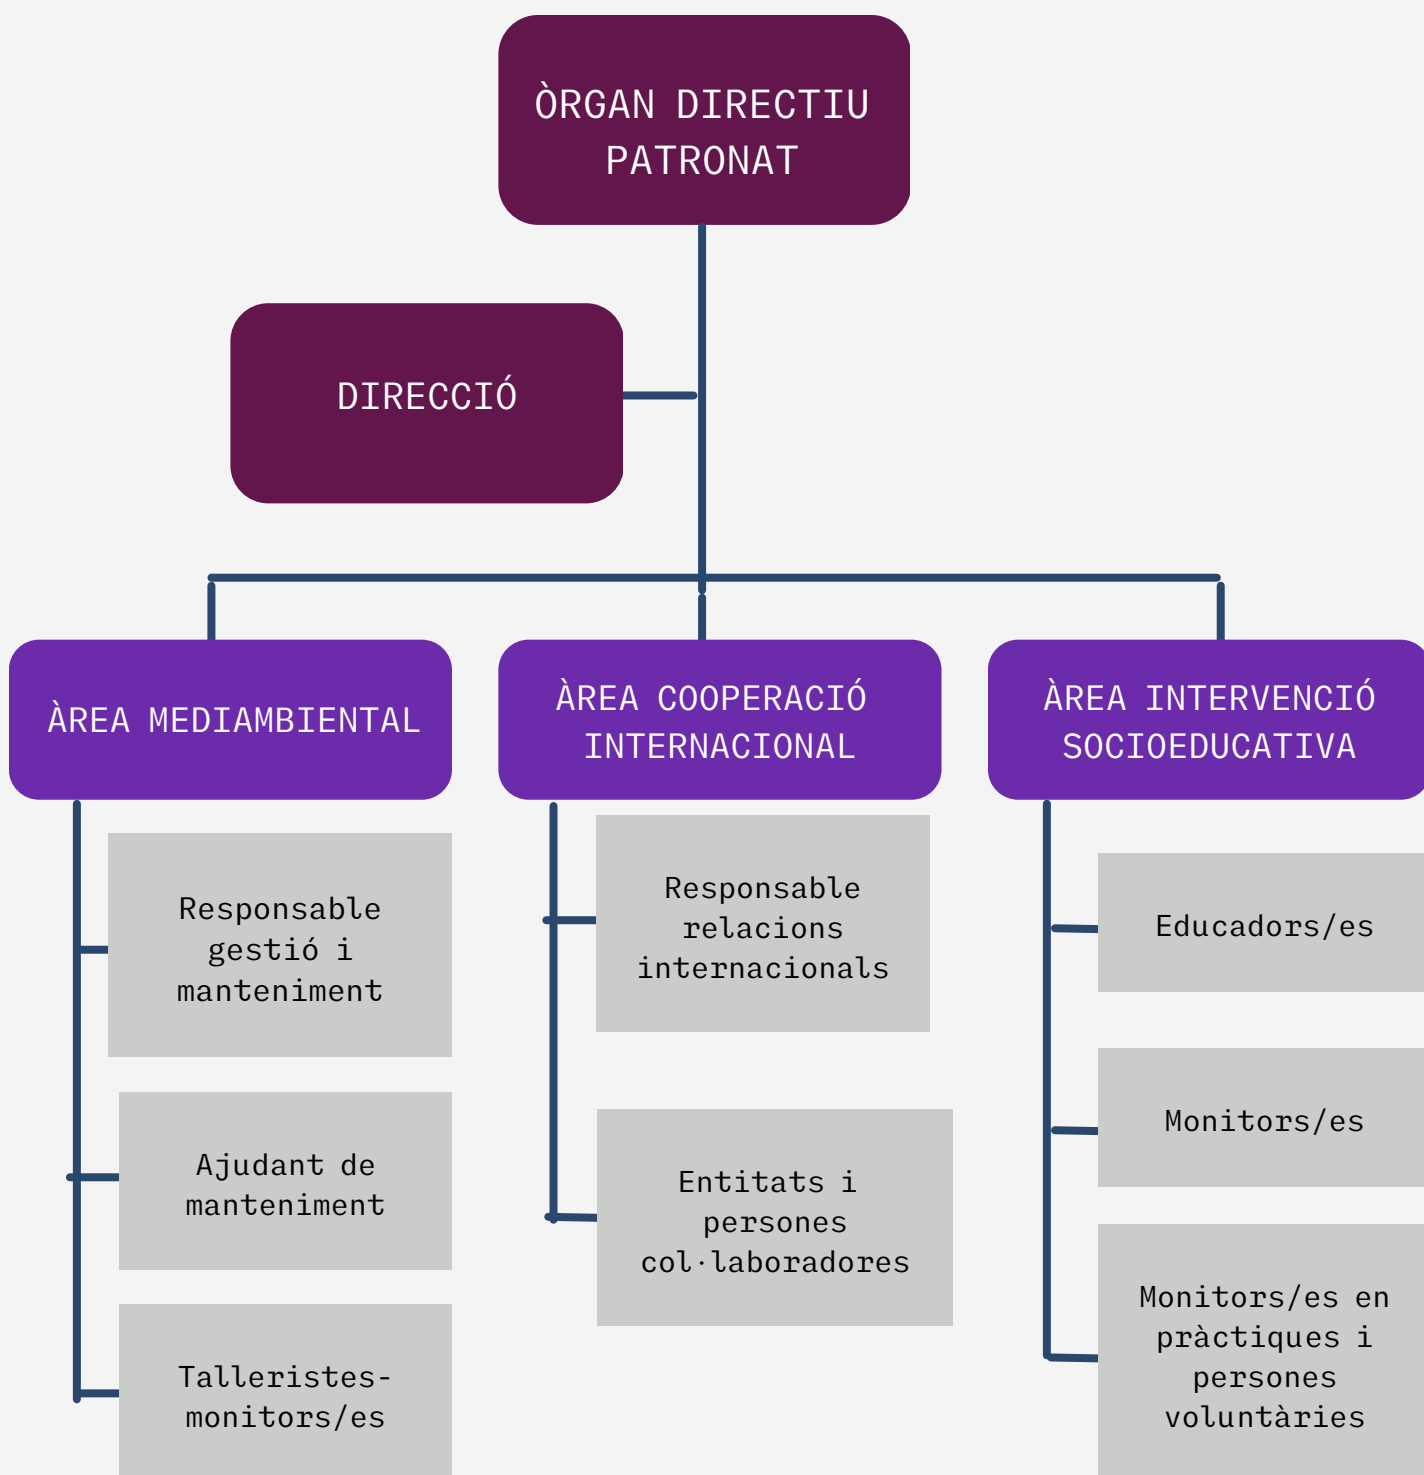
ÒRGAN DIRECTIU PATRONAT

DIRECCIÓ

ÀREA MEDIAMBIENTAL

ÀREA COOPERACIÓ INTERNACIONAL

ÀREA INTERVENCIÓ SOCIOEDUCATIVA

Responsable gestió i manteniment

Ajudant de manteniment

Talleristes-monitors/es

Responsable relacions internacionals

Entitats i persones col·laboradores

Educadors/es

Monitors/es

Monitors/es en pràctiques i persones voluntàries